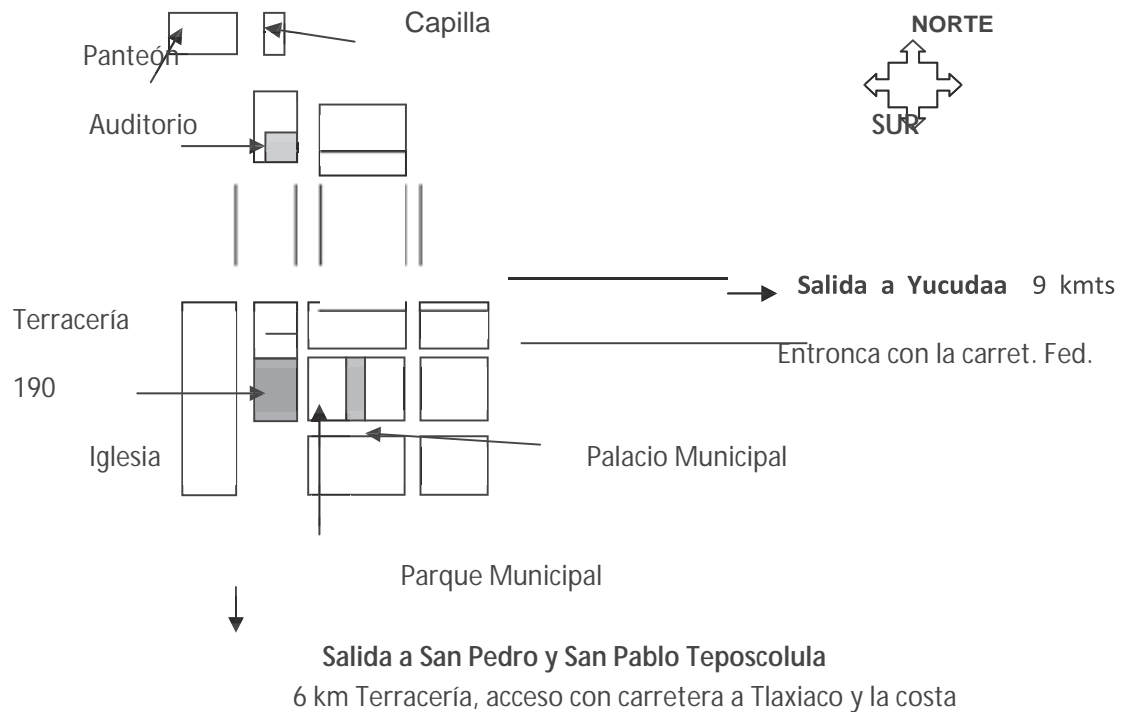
Capilla

NORTE

Panteón

Auditorio

SUR

Salida a Yucudaa 9 kmts

Terracería

Entronca con la carret. Fed.

190

Iglesia

Palacio Municipal

Parque Municipal

Salida a San Pedro y San Pablo Teposcolula

6 km Terracería, acceso con carretera a Tlaxiaco y la costa